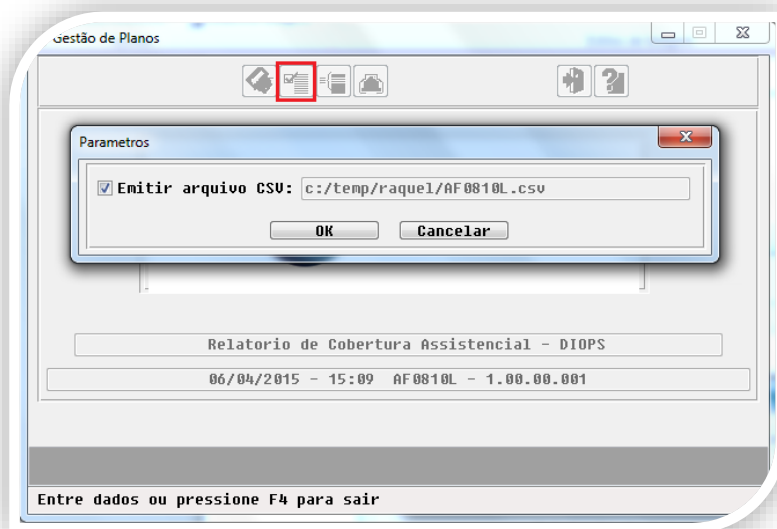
Gestão de Planos

Parametros

Emitir arquivo CSV: c:/temp/raquel/AF0810L.csv

OK

Cancelar

Relatorio de Cobertura Assistencial - DIOPS

06/04/2015 - 15:09 AF0810L - 1.00.00.001

Entre dados ou pressione F4 para sair